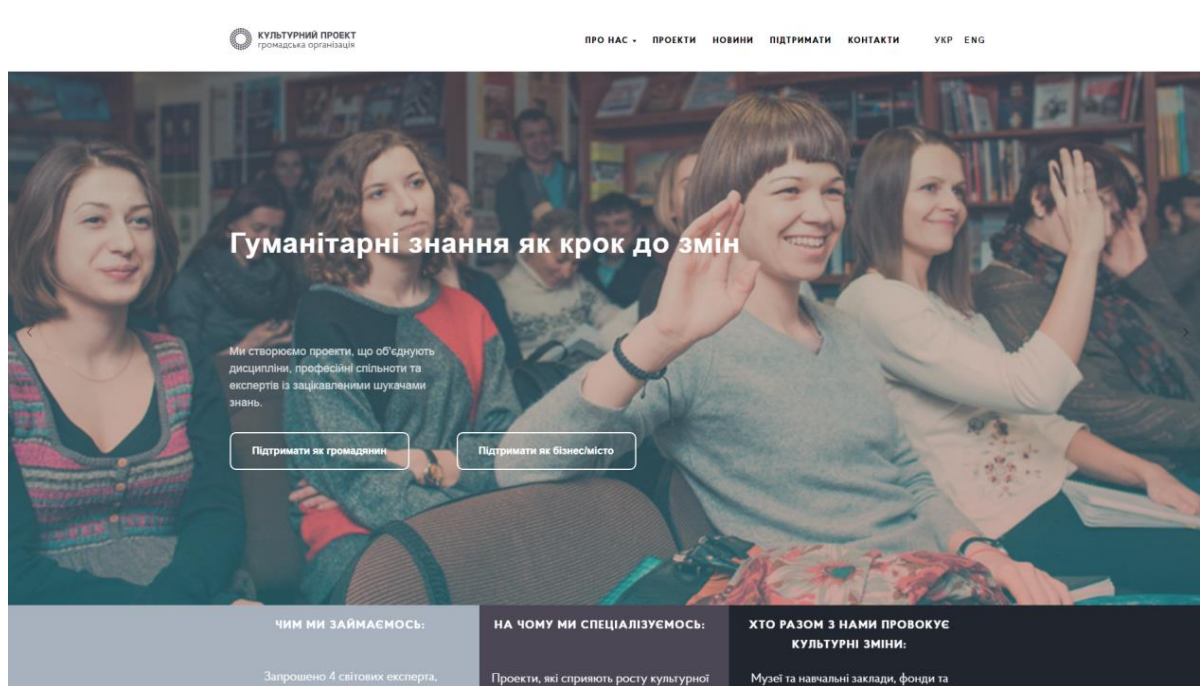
КУЛЬТУРНИЙ ПРОЕКТ
громадська організація

ПРО НАС ▾ ПРОЕКТИ НОВИНИ ПІДТРИМАТИ КОНТАКТИ УКР ENG

Гуманітарні знання як крок до змін

Ми створюємо проекти, що об'єднують дисципліни, професійні спільноти та експертів із зацікавленими шукачами знань.

Підтримати як громадянин

Підтримати як бізнес/місто

ЧИМ МИ ЗАЙМАЄМОСЬ:

Запрошено 4 світових експерта,

НА ЧОМУ МИ СПЕЦІАЛІЗУЄМОСЬ:

Проекти, які сприяють росту культурної

ХТО РАЗОМ З НАМИ ПРОВОКУЄ КУЛЬТУРНІ ЗМІНИ:

Музеї та навчальні заклади, фонди та